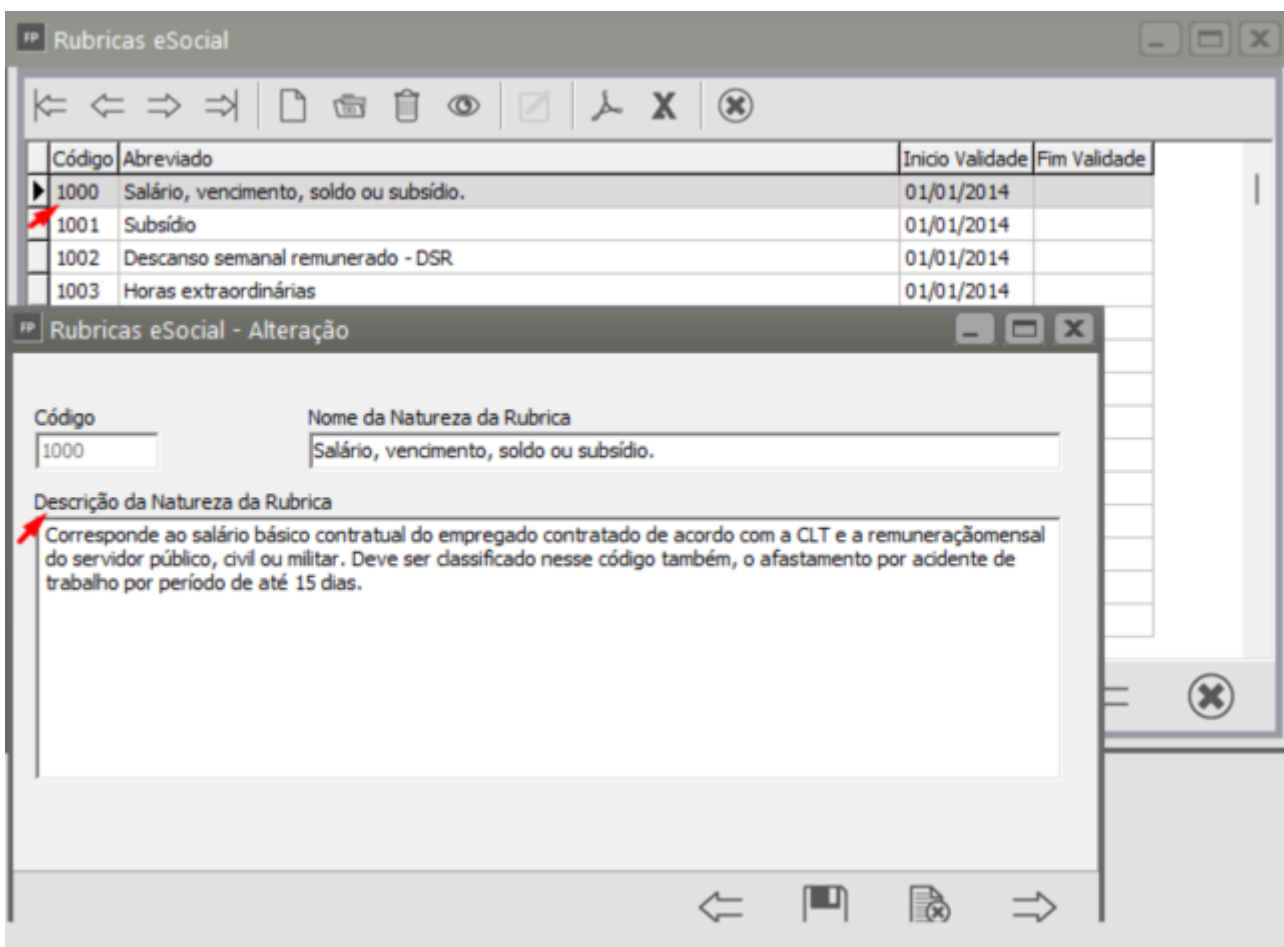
FP Rubricas eSocial

| Código | Abreviado | Inicio Validade | Fim Validade |
|---|---|---|---|
| 1000 | Salário, vencimento, soldo ou subsídio. | 01/01/2014 | |
| 1001 | Subsídio | 01/01/2014 | |
| 1002 | Descanso semanal remunerado - DSR | 01/01/2014 | |
| 1003 | Horas extraordinárias | 01/01/2014 | |

FP Rubricas eSocial - Alteração

Código
1000

Nome da Natureza da Rubrica
Salário, vencimento, soldo ou subsídio.

Descrição da Natureza da Rubrica
Corresponde ao salário básico contratual do empregado contratado de acordo com a CLT e a remuneraçãomensal do servidor público, civil ou militar. Deve ser classificado nesse código também, o afastamento por acidente de trabalho por período de até 15 dias.